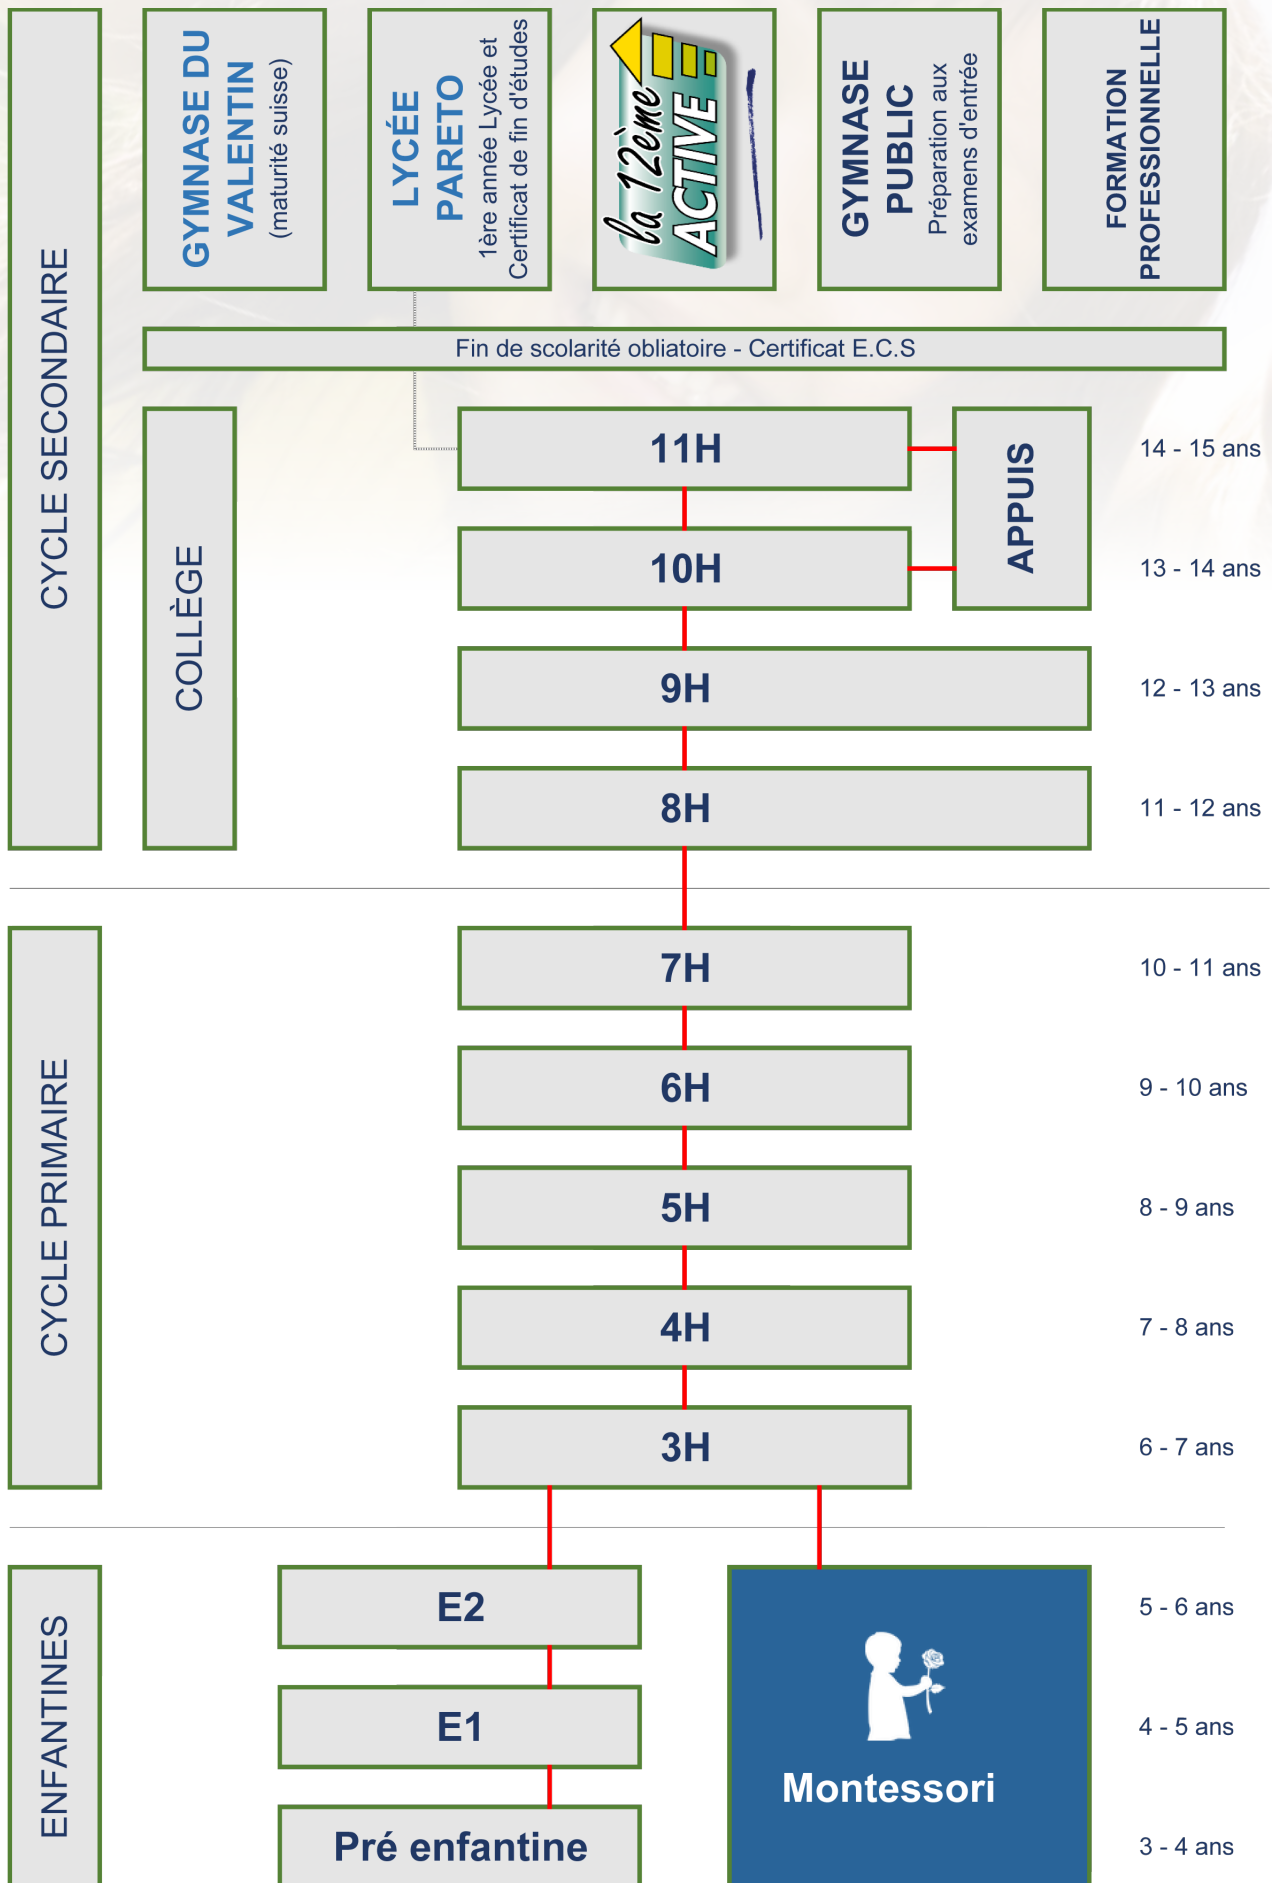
CYCLE SECONDAIRE

GYMNASE DU VALENTIN (maturité suisse)

LYCÉE PARETO 1ère année Lycée et Certificat de fin d'études

la 12ème ACTIVE

GYMNASE PUBLIC Préparation aux examens d'entrée

FORMATION PROFESSIONNELLE

Fin de scolarité obliatoire - Certificat E.C.S

COLLÈGE

11H

APPUIS

14 - 15 ans

10H

13 - 14 ans

9H

12 - 13 ans

8H

11 - 12 ans

CYCLE PRIMAIRE

7H

10 - 11 ans

6H

9 - 10 ans

5H

8 - 9 ans

4H

7 - 8 ans

3H

6 - 7 ans

ENFANTINES

E2

5 - 6 ans

E1

4 - 5 ans

Montessori

Pré enfantine

3 - 4 ans